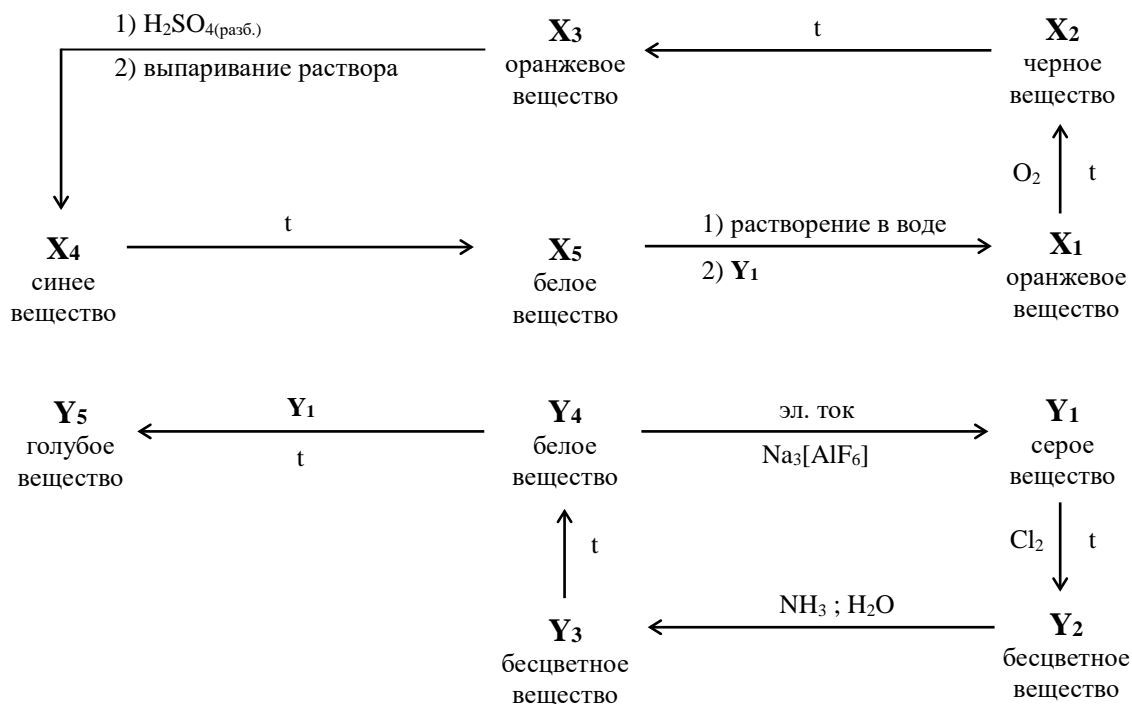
1) $H_2SO_{4(разб.)}$
2) выпаривание раствора

$X_3$
оранжевое вещество

t

$X_2$
черное вещество

$O_2$ t

$X_4$
синее вещество

t

$X_5$
белое вещество

1) растворение в воде
2) $Y_1$

$X_1$
оранжевое вещество

$Y_5$
голубое вещество

$Y_1$
t

$Y_4$
белое вещество

эл. ток
$Na_3[AlF_6]$

$Y_1$
серое вещество

$Cl_2$ t

t

$Y_3$
бесцветное вещество

$NH_3$ ; $H_2O$

$Y_2$
бесцветное вещество